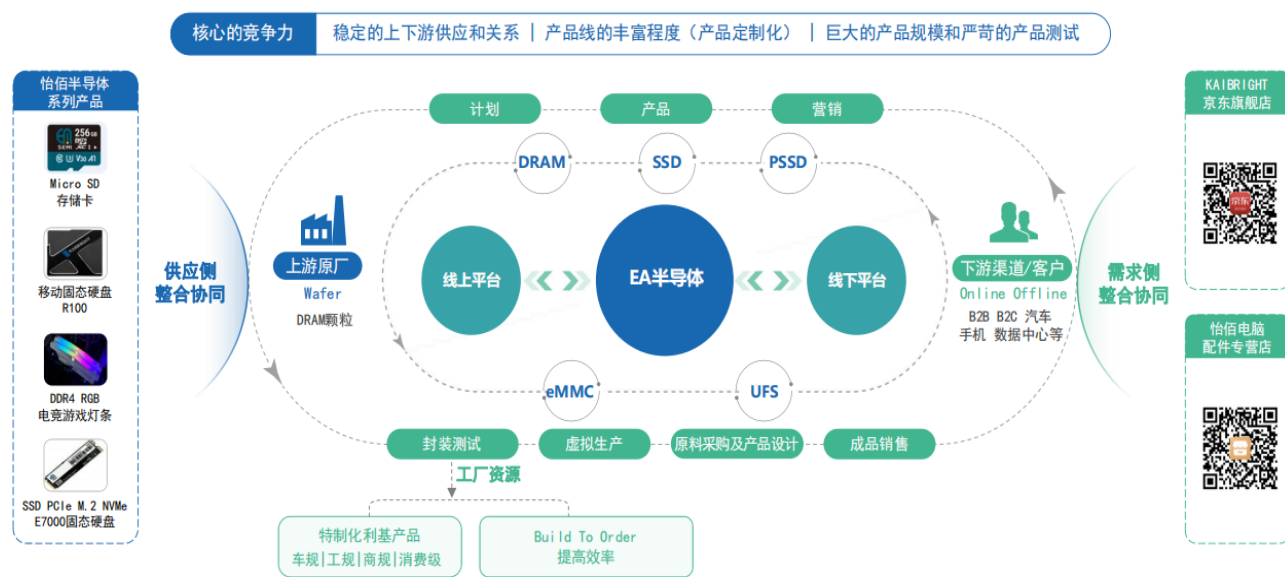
核心的竞争力 稳定的上下游供应和关系 | 产品线的丰富程度（产品定制化） | 巨大的产品规模和严苛的产品测试

怡佰半导体系列产品

256GB

Micro SD 存储卡

移动固态硬盘 R100

DDR4 RGB 电竞游戏灯条

SSD PCIe M.2 NVMe E7000固态硬盘

供应侧整合协同

计划

产品

营销

DRAM

SSD

PSSD

上游原厂

Wafer

DRAM颗粒

线上平台

EA半导体

线下平台

下游渠道/客户

Online Offline

B2B B2C 汽车 手机 数据中心等

eMMC

UFS

封装测试

虚拟生产

原料采购及产品设计

成品销售

工厂资源

特制化利基产品

车规|工规|商规|消费级

Build To Order

提高效率

需求侧整合协同

KAIBRIGHT 京东旗舰店

京东

怡佰电脑配件专营店